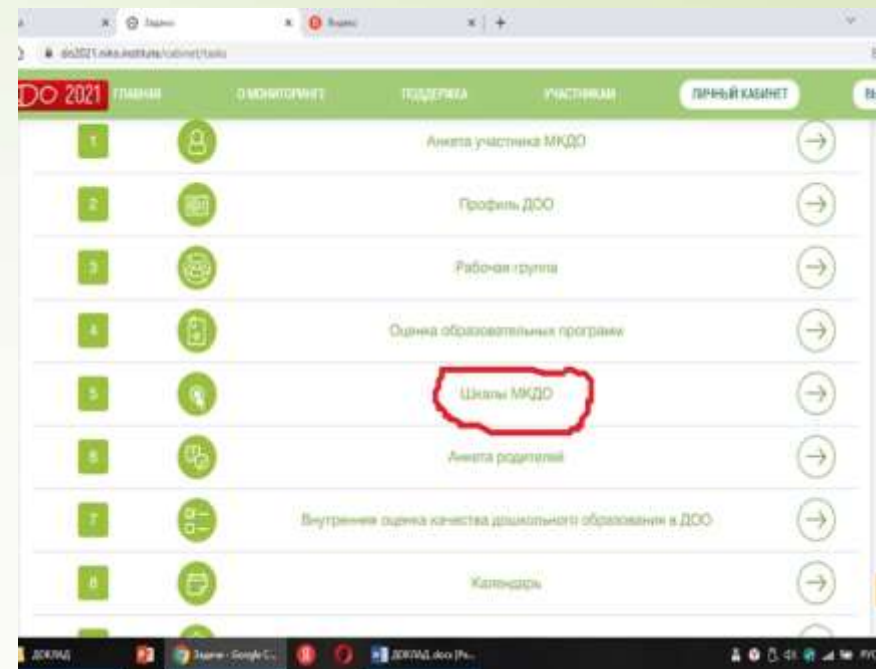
Задачи
Яндекс
dis2021.niko.institute/cabinet/tasks
ДО 2021 ГЛАВНАЯ О МОНИТОРИНГЕ ПОДДЕРЖКА УЧАСТНИКАМ ЛИЧНЫЙ КАБИНЕТ

1 Анкета участника МКДО
2 Профиль ДОО
3 Рабочая группа
4 Оценка образовательных программ
5 Шкалы МКДО
6 Анкета родителей
7 Внутренняя оценка качества дошкольного образования в ДОО
8 Календарь

ДОКЛАД
Задачи - Google C...
ДОКЛАД.docx [Ре...
РУС